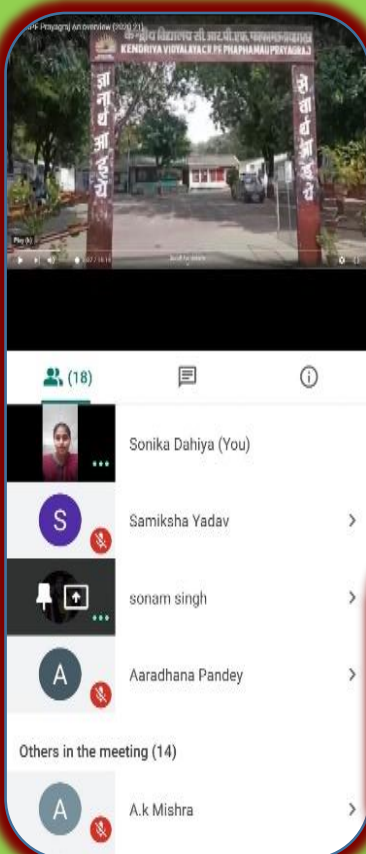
PF Prayagraj An overview (2020 21)

केन्द्रीय विद्यालय सी.आर.पी.एफ. फाफामऊ प्रयागराज
KENDRIYA VIDYALAYA C R P F PHAPHAMAU PRAYAGRAJ

ज्ञानार्थ आइये

सेवार्थ जाइये

Play (k)

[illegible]

(18)

Sonika Dahiya (You)

S

Samiksha Yadav

sonam singh

A

Aaradhana Pandey

Others in the meeting (14)

A

A.k Mishra